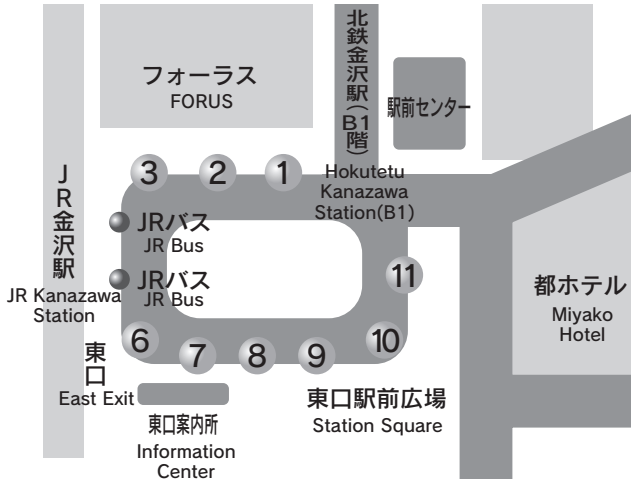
フォーラス
FORUS

北鉄金沢駅(B1階)

駅前センター

3 2 1

Hokutetu Kanazawa Station(B1)

JR金沢駅
JR Kanazawa Station

JRバス
JR Bus

JRバス
JR Bus

11

都ホテル
Miyako Hotel

6 7 8 9 10

東口
East Exit

東口案内所
Information Center

東口駅前広場
Station Square